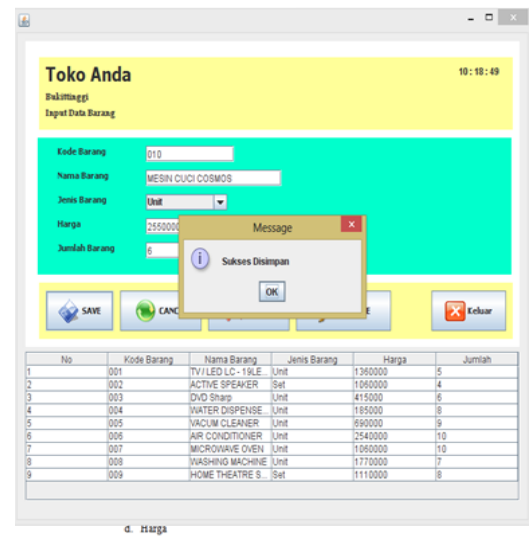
Toko Anda

10 : 18 : 49

Bukittinggi

Input Data Barang

Kode Barang 010

Nama Barang MESIN CUCI COSMOS

Jenis Barang Unit

Harga 255000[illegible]

Jumlah Barang 6

Message

Sukses Disimpan

OK

SAVE

CANC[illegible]

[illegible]E

Keluar

| No | Kode Barang | Nama Barang | Jenis Barang | Harga | Jumlah |
|---|---|---|---|---|---|
| 1 | 001 | TV / LED LC - 19LE... | Unit | 1360000 | 5 |
| 2 | 002 | ACTIVE SPEAKER | Set | 1060000 | 4 |
| 3 | 003 | DVD Sharp | Unit | 415000 | 6 |
| 4 | 004 | WATER DISPENSE... | Unit | 185000 | 8 |
| 5 | 005 | VACUM CLEANER | Unit | 690000 | 9 |
| 6 | 006 | AIR CONDITIONER | Unit | 2540000 | 10 |
| 7 | 007 | MICROWAVE OVEN | Unit | 1060000 | 10 |
| 8 | 008 | WASHING MACHINE | Unit | 1770000 | 7 |
| 9 | 009 | HOME THEATRE S... | Set | 1110000 | 8 |

d. Harga